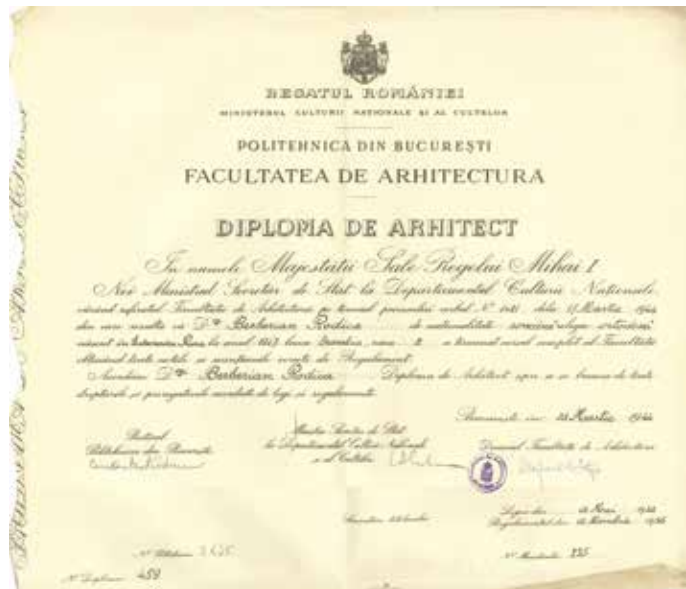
REGATUL ROMÂNIEI
MINISTERUL CULTURII NAȚIONALE ȘI AL CULTELOR

POLITEHNICA DIN BUCUREȘTI
FACULTATEA DE ARHITECTURA

DIPLOMA DE ARHITECT

În numele Majestății Sale Regelui Mihai I

Noi Ministrul Secretar de Stat la Departamentul Culturii Naționale văzând referatul Facultății de Arhitectură cu tabelul proceselor verbal № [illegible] dela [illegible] Martie 1944 din care rezultă că D-ra Barbarian Rodica de naționalitate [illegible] născută în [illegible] la anul 19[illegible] luna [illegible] ziua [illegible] a terminat ciclul complet al Facultății obținând toate notele și îndeplinind cerințele de Regulament.

Acordăm D-rei Barbarian Rodica Diploma de Arhitect spre a se bucura de toate drepturile și prerogativele acordate de legi și regulamente.

București, în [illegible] Martie 1944

Rectorul Politehnicei din București
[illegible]

Ministru Secretar de Stat la Departamentul Culturii Naționale și al Cultelor
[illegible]

Decanul Facultății de Arhitectură
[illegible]

Secretar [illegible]

Înregistrat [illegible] Mai 1944
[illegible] Martie 1946

№ Matricol 335

№ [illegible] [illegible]

№ Diplomei 459